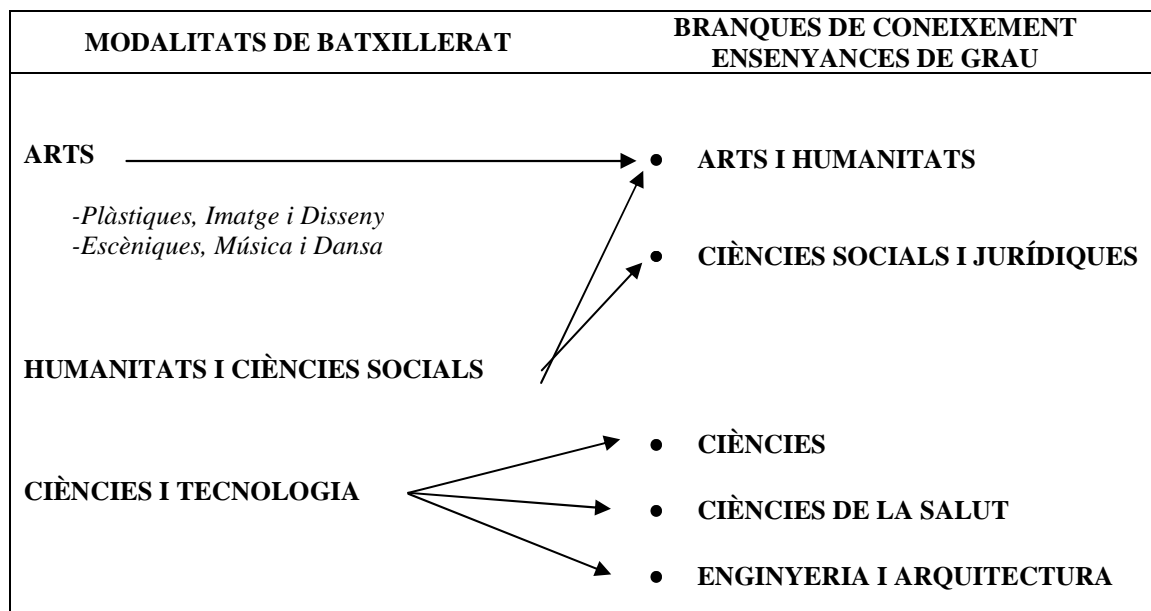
| MODALITATS DE BATXILLERAT | BRANQUES DE CONEIXEMENT ENSENYANCES DE GRAU |
|---|---|

ARTS

-Plàstiques, Imatge i Disseny
-Escèniques, Música i Dansa

HUMANITATS I CIÈNCIES SOCIALS

CIÈNCIES I TECNOLOGIA

• ARTS I HUMANITATS

• CIÈNCIES SOCIALS I JURÍDIQUES

• CIÈNCIES

• CIÈNCIES DE LA SALUT

• ENGINYERIA I ARQUITECTURA